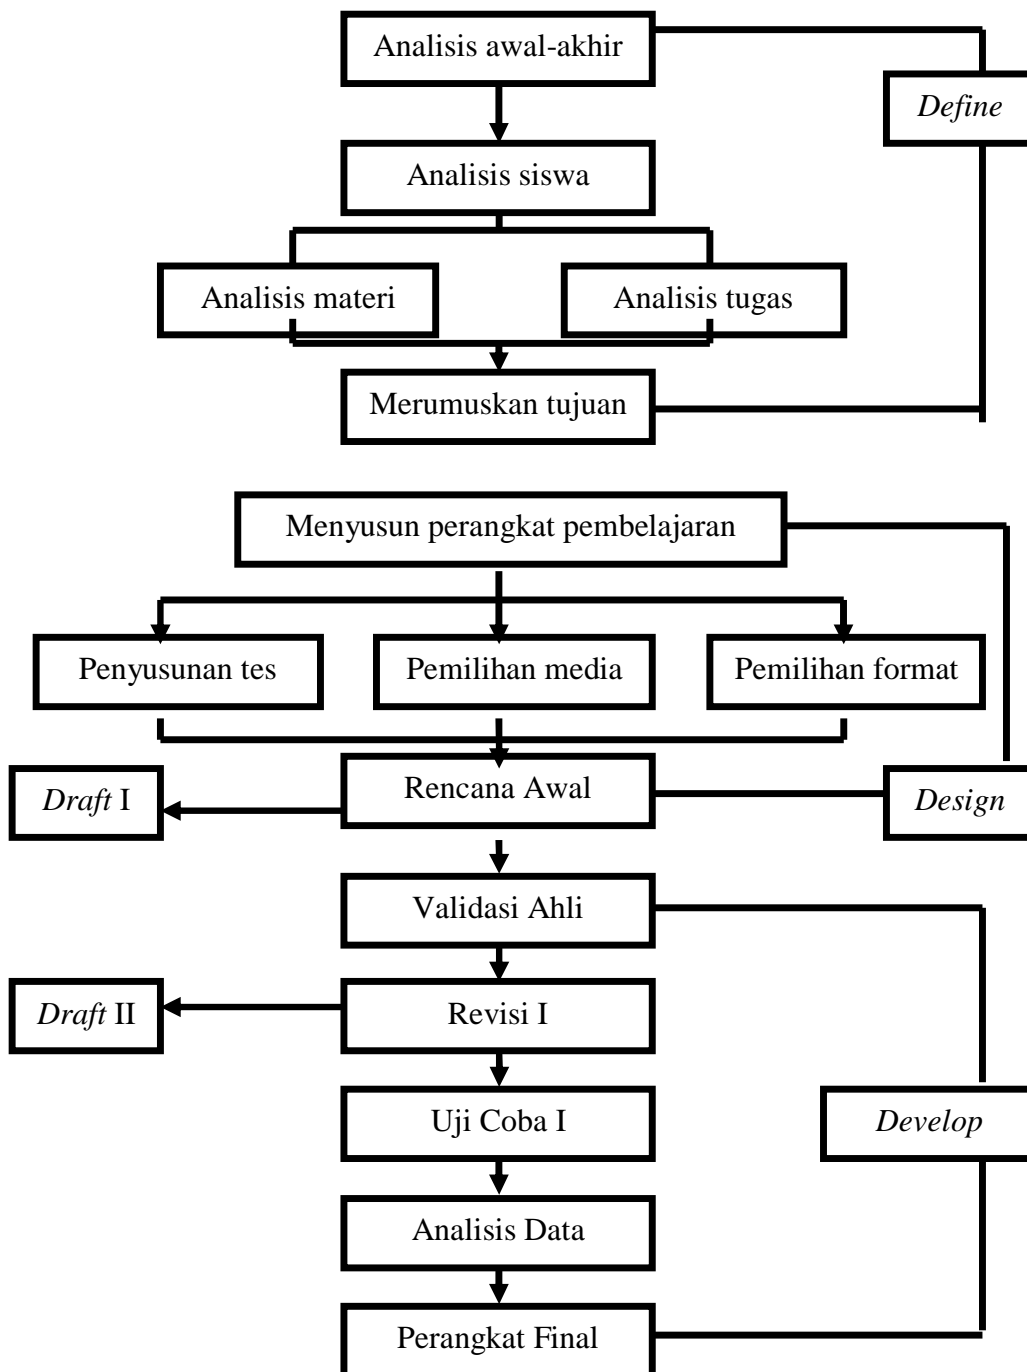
Analisis awal-akhir

*Define*

Analisis siswa

Analisis materi

Analisis tugas

Merumuskan tujuan

Menyusun perangkat pembelajaran

Penyusunan tes

Pemilihan media

Pemilihan format

*Draft* I

Rencana Awal

*Design*

Validasi Ahli

*Draft* II

Revisi I

Uji Coba I

*Develop*

Analisis Data

Perangkat Final